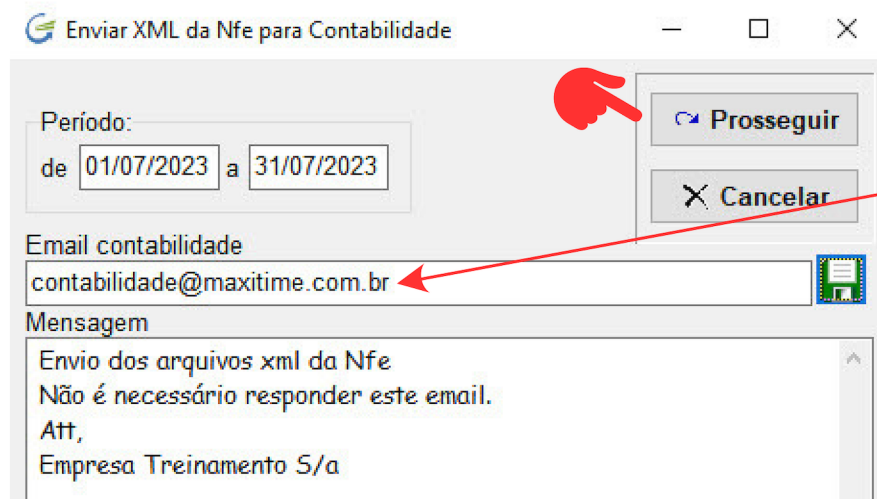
Enviar XML da Nfe para Contabilidade

Período:
de 01/07/2023 a 31/07/2023

Prosseguir

Cancelar

Email contabilidade
contabilidade@maxitime.com.br

Mensagem
Envio dos arquivos xml da Nfe
Não é necessário responder este email.
Att,
Empresa Treinamento S/a